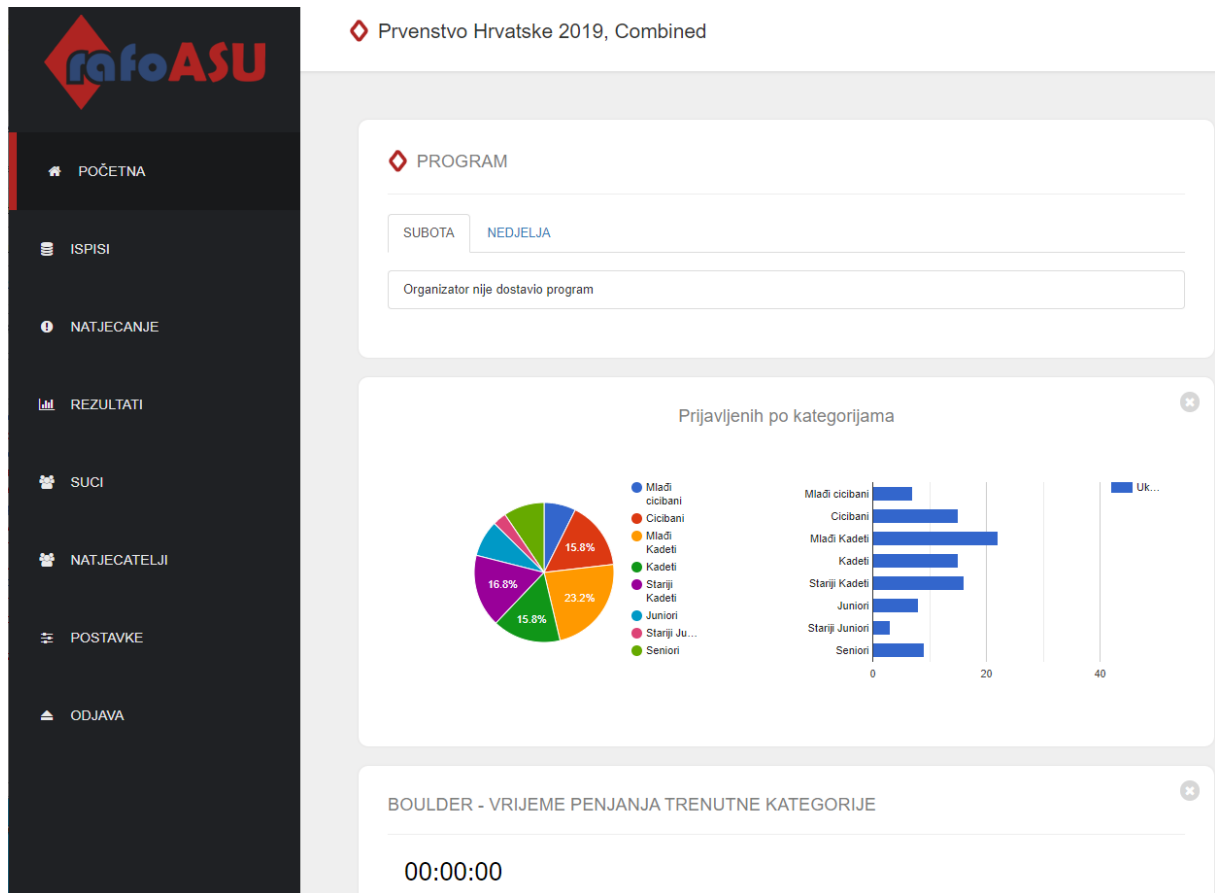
rafoASU

POČETNA

ISPISI

NATJECANJE

REZULTATI

SUCI

NATJECATELJI

POSTAVKE

ODJAVA

Prvenstvo Hrvatske 2019, Combined

PROGRAM

SUBOTA

NEDJELJA

Organizator nije dostavio program

Prijavljenih po kategorijama

15.8%
23.2%
15.8%
16.8%

Mlađi cicibani
Cicibani
Mlađi Kadeti
Kadeti
Stariji Kadeti
Juniori
Stariji Ju...
Seniori

Mlađi cicibani
Cicibani
Mlađi Kadeti
Kadeti
Stariji Kadeti
Juniori
Stariji Juniori
Seniori

0
20
40

Uk...

BOULDER - VRIJEME PENJANJA TRENUTNE KATEGORIJE

00:00:00